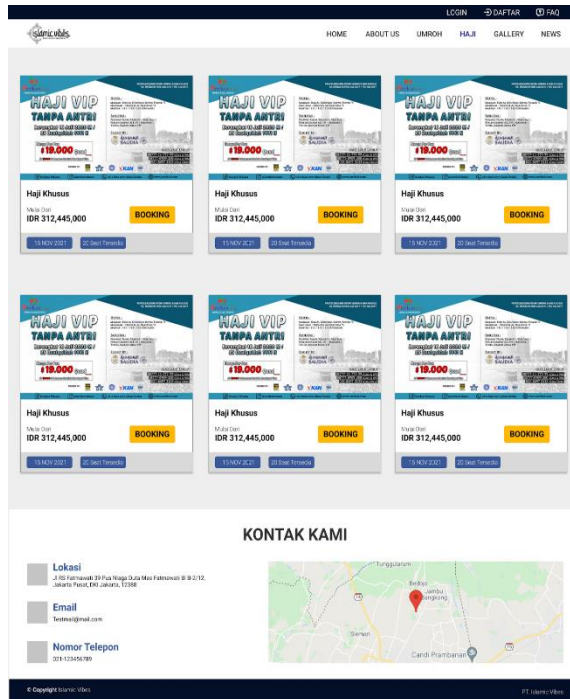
LOGIN DAFTAR FAQ

islamic vibes

HOME ABOUT US UMROH HAJI GALLERY NEWS

HAJI VIP
TANPA ANTRI
$19.000

Haji Khusus
Mulai Dari
IDR 312,445,000
BOOKING
15 NOV 2021 20 Seat Tersedia

HAJI VIP
TANPA ANTRI
$19.000

Haji Khusus
Mulai Dari
IDR 312,445,000
BOOKING
15 NOV 2021 20 Seat Tersedia

HAJI VIP
TANPA ANTRI
$19.000

Haji Khusus
Mulai Dari
IDR 312,445,000
BOOKING
15 NOV 2021 20 Seat Tersedia

HAJI VIP
TANPA ANTRI
$19.000

Haji Khusus
Mulai Dari
IDR 312,445,000
BOOKING
15 NOV 2021 20 Seat Tersedia

HAJI VIP
TANPA ANTRI
$19.000

Haji Khusus
Mulai Dari
IDR 312,445,000
BOOKING
15 NOV 2021 20 Seat Tersedia

HAJI VIP
TANPA ANTRI
$19.000

Haji Khusus
Mulai Dari
IDR 312,445,000
BOOKING
15 NOV 2021 20 Seat Tersedia

KONTAK KAMI

Lokasi
Jl RS Fatmawati 39 Pus Niaga Duta Mas Fatmawati Bl B-2/12, Jakarta Pusat, DKI Jakarta, 12360

Email
Testmail@mail.com

Nomor Telepon
021-123456789

Tunggularum
Bedoyo
Jambu
Sleman
Candi Prambanan

© Copyright Islamic Vibes
PT. Islamic Vibes